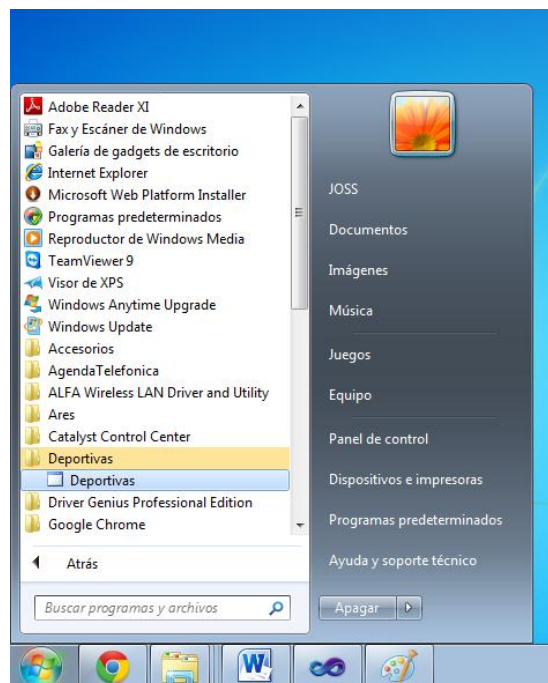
Adobe Reader XI
Fax y Escáner de Windows
Galería de gadgets de escritorio
Internet Explorer
Microsoft Web Platform Installer
Programas predeterminados
Reproductor de Windows Media
TeamViewer 9
Visor de XPS
Windows Anytime Upgrade
Windows Update
Accesorios
AgendaTelefonica
ALFA Wireless LAN Driver and Utility
Ares
Catalyst Control Center
Deportivas
Deportivas
Driver Genius Professional Edition
Google Chrome

Atrás

Buscar programas y archivos

JOSS
Documentos
Imágenes
Música
Juegos
Equipo
Panel de control
Dispositivos e impresoras
Programas predeterminados
Ayuda y soporte técnico

Apagar